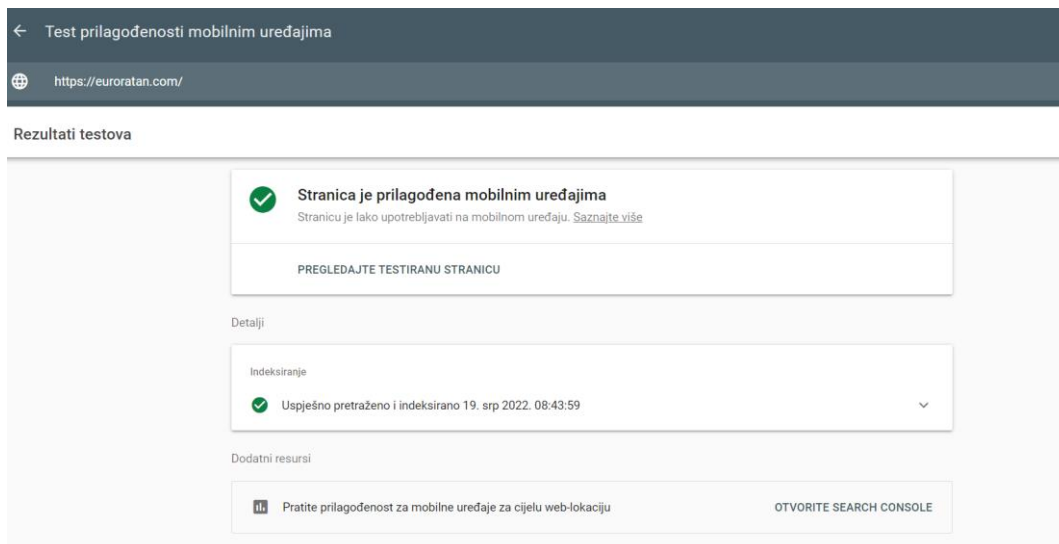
← Test prilagođenosti mobilnim uređajima

https://euroratan.com/

Rezultati testova

Stranica je prilagođena mobilnim uređajima

Stranicu je lako upotrebljavati na mobilnom uređaju. Saznajte više

PREGLEDAJTE TESTIRANU STRANICU

Detalji

Indeksiranje

Uspješno pretraženo i indeksirano 19. srp 2022. 08:43:59

Dodatni resursi

Pratite prilagođenost za mobilne uređaje za cijelu web-lokaciju

OTVORITE SEARCH CONSOLE